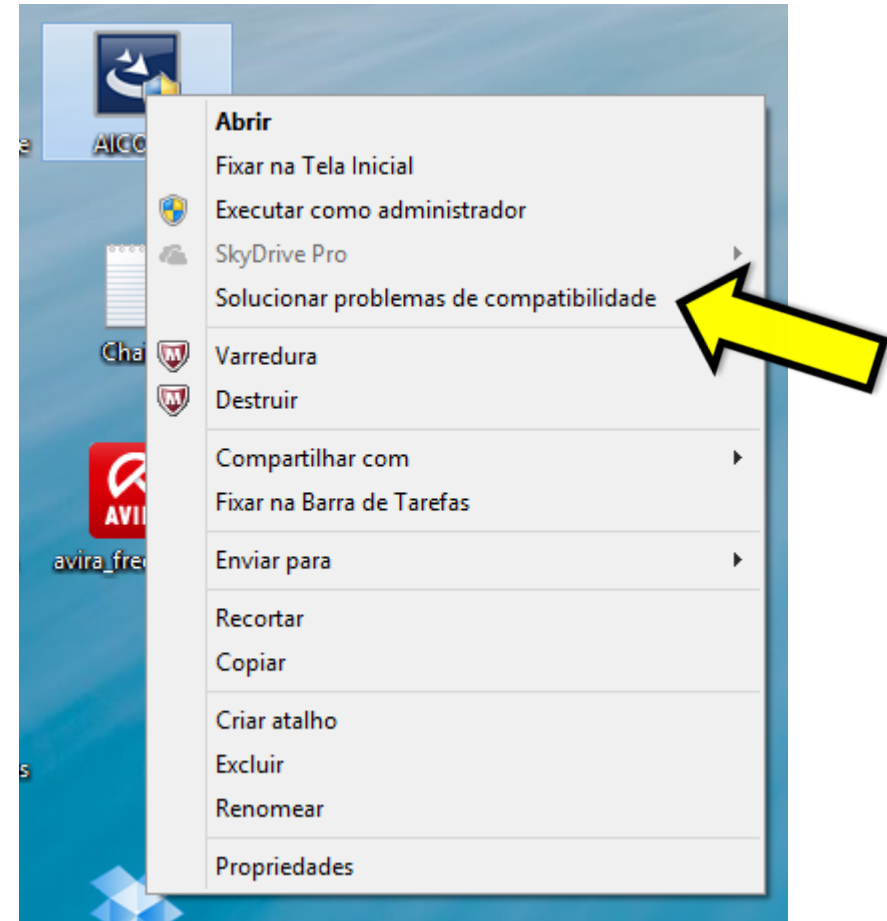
e

AICO

Cha

AVI

avira_fre

s

Abrir
Fixar na Tela Inicial
Executar como administrador
SkyDrive Pro
Solucionar problemas de compatibilidade

Varredura
Destruir

Compartilhar com
Fixar na Barra de Tarefas

Enviar para

Recortar
Copiar

Criar atalho
Excluir
Renomear

Propriedades